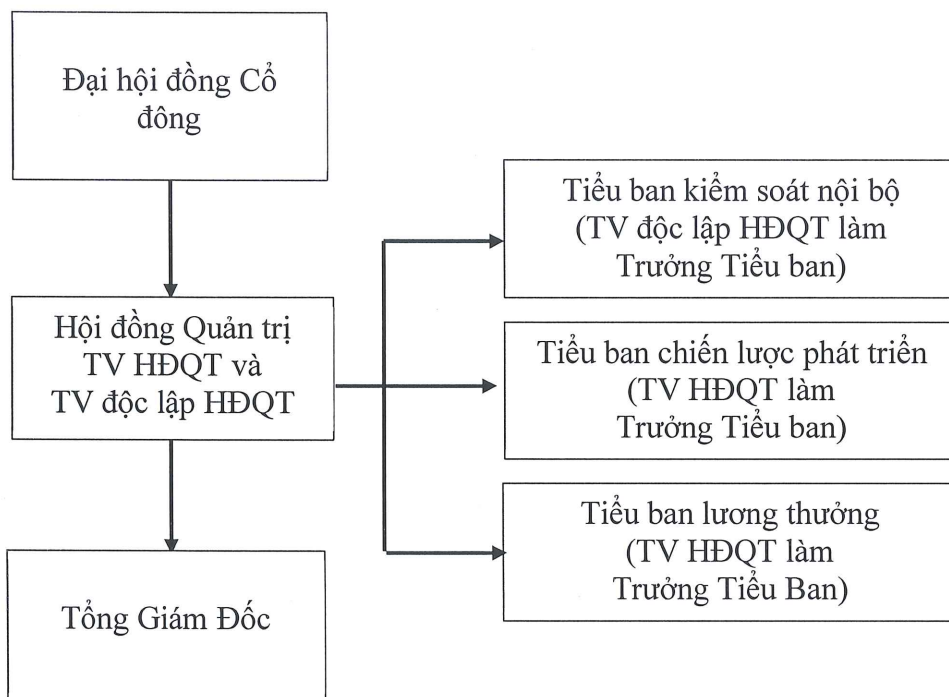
Đại hội đồng Cổ đông

Hội đồng Quản trị
TV HĐQT và
TV độc lập HĐQT

Tổng Giám Đốc

Tiểu ban kiểm soát nội bộ
(TV độc lập HĐQT làm
Trưởng Tiểu ban)

Tiểu ban chiến lược phát triển
(TV HĐQT làm
Trưởng Tiểu ban)

Tiểu ban lương thưởng
(TV HĐQT làm
Trưởng Tiểu Ban)